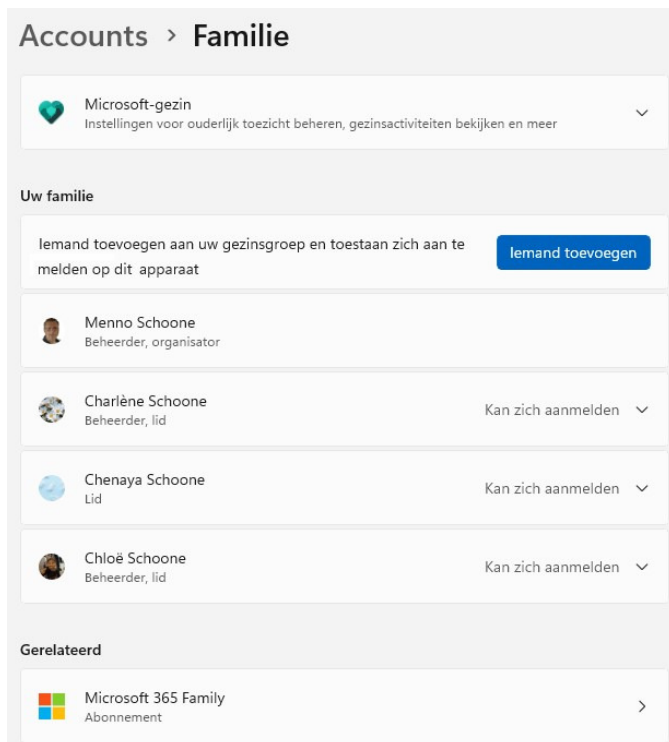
Accounts › Familie

Microsoft-gezin
Instellingen voor ouderlijk toezicht beheren, gezinsactiviteiten bekijken en meer

Uw familie

Iemand toevoegen aan uw gezinsgroep en toestaan zich aan te melden op dit apparaat

Iemand toevoegen

Menno Schoone
Beheerder, organisator

Charlène Schoone
Beheerder, lid
Kan zich aanmelden

Chenaya Schoone
Lid
Kan zich aanmelden

Chloë Schoone
Beheerder, lid
Kan zich aanmelden

Gerelateerd

Microsoft 365 Family
Abonnement